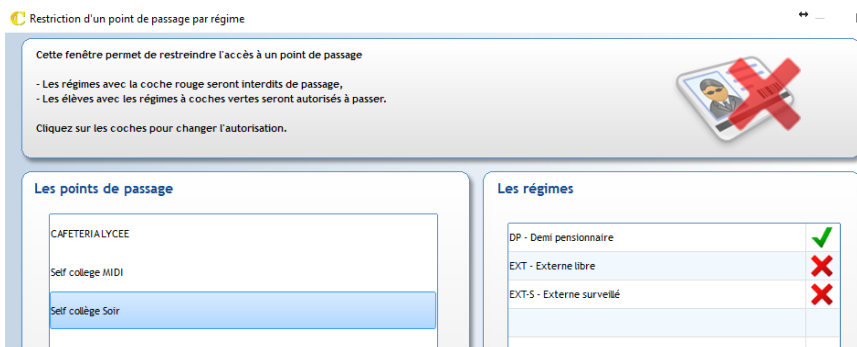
Restriction d'un point de passage par régime

Cette fenêtre permet de restreindre l'accès à un point de passage

- Les régimes avec la coche rouge seront interdits de passage,
- Les élèves avec les régimes à coches vertes seront autorisés à passer.

Cliquez sur les coches pour changer l'autorisation.

Les points de passage

CAFETERIALYCEE

Self college MIDI

Self collège Soir

Les régimes

| | |
|---|---|
| DP - Demi pensionnaire | ✓ |
| EXT - Externe libre | ✗ |
| EXT-S - Externe surveillé | ✗ |